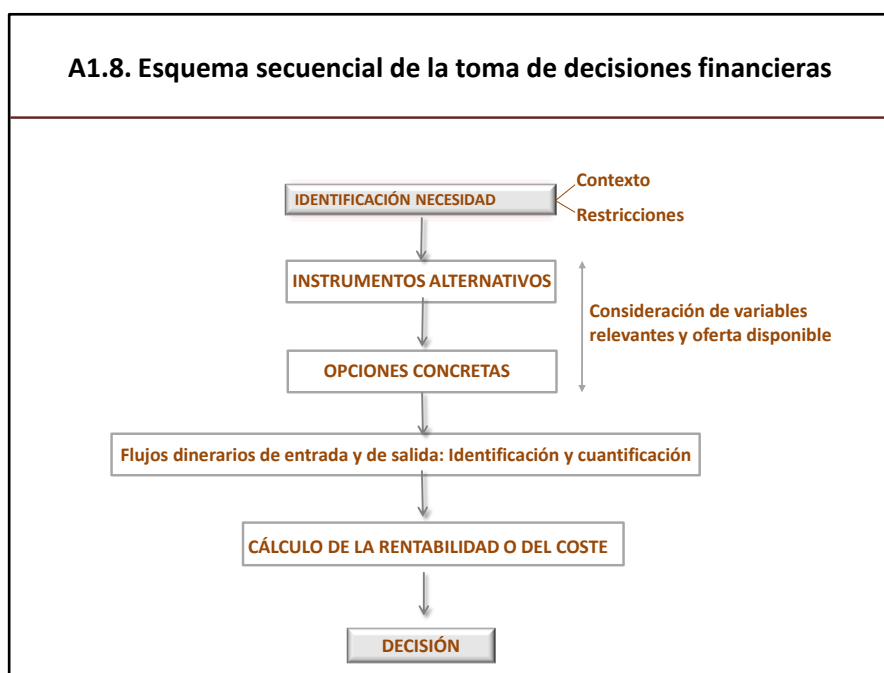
A1.8. Esquema secuencial de la toma de decisiones financieras

IDENTIFICACIÓN NECESIDAD

Contexto

Restricciones

INSTRUMENTOS ALTERNATIVOS

Consideración de variables relevantes y oferta disponible

OPCIONES CONCRETAS

Flujos dinerarios de entrada y de salida: Identificación y cuantificación

CÁLCULO DE LA RENTABILIDAD O DEL COSTE

DECISIÓN